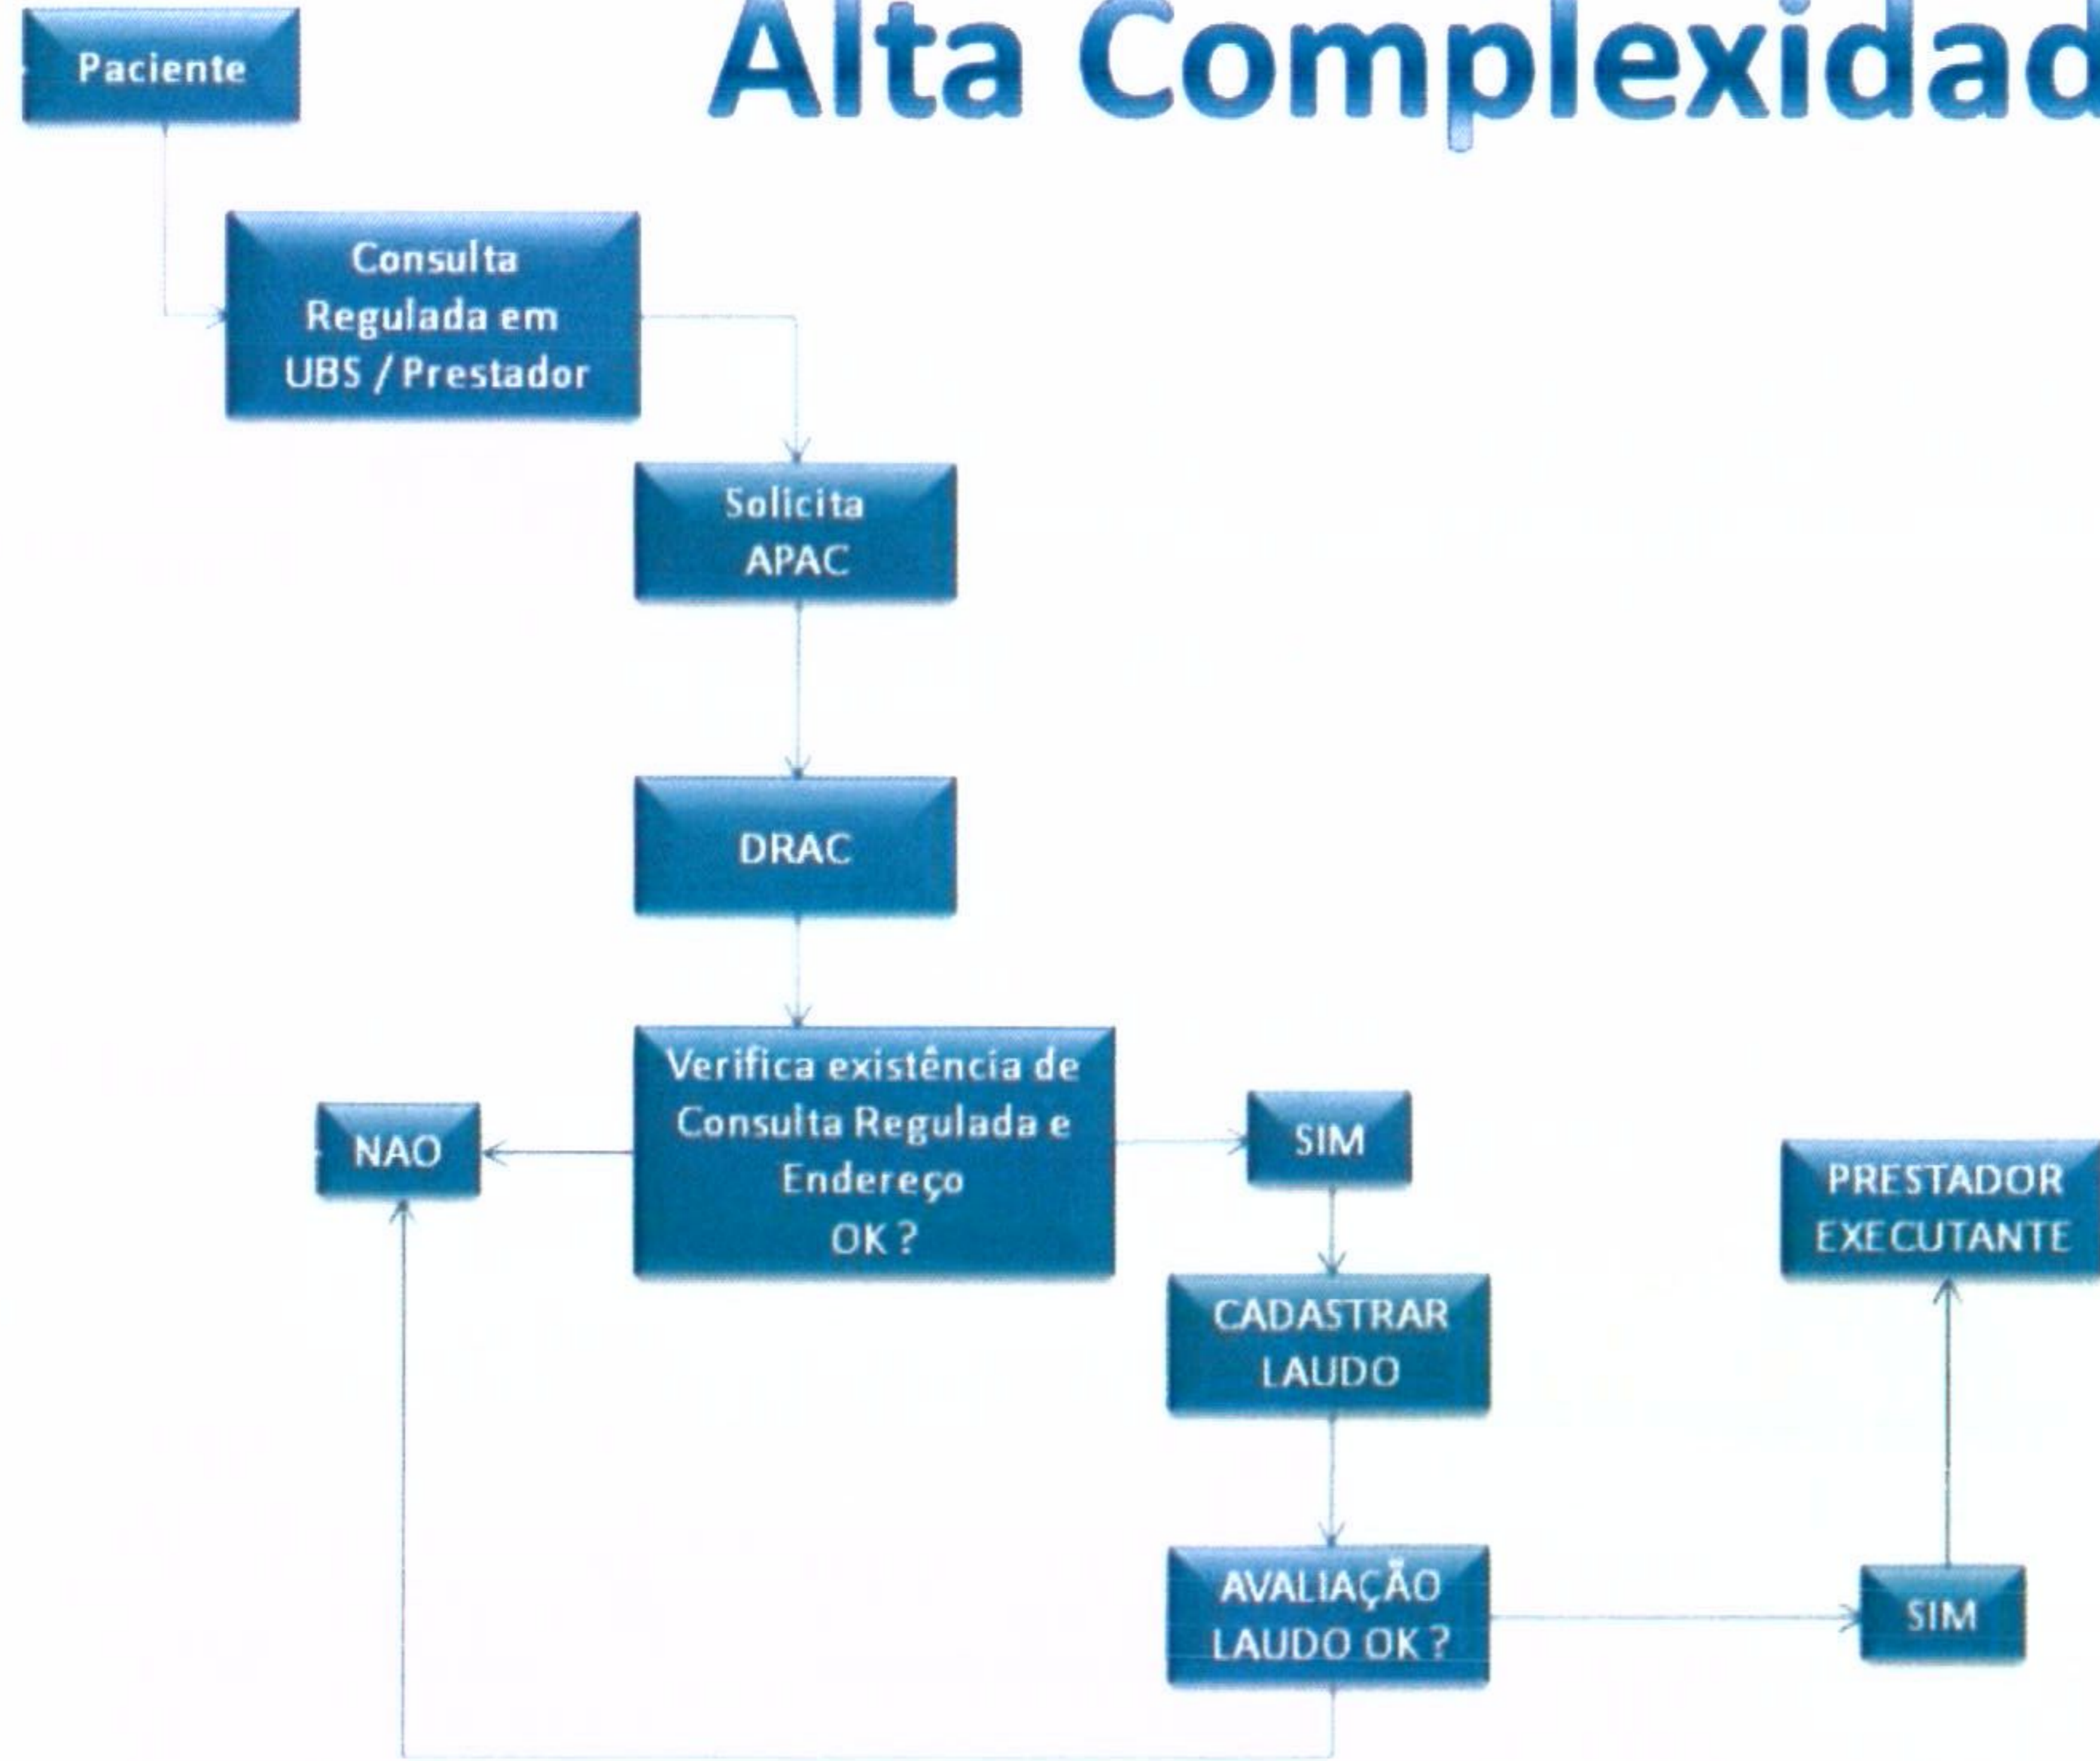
Paciente

Alta Complexidad

Consulta Regulada em UBS / Prestador

Solicita APAC

DRAC

NAO

Verifica existência de Consulta Regulada e Endereço OK ?

SIM

PRESTADOR EXECUTANTE

CADASTRAR LAUDO

AVALIAÇÃO LAUDO OK ?

SIM